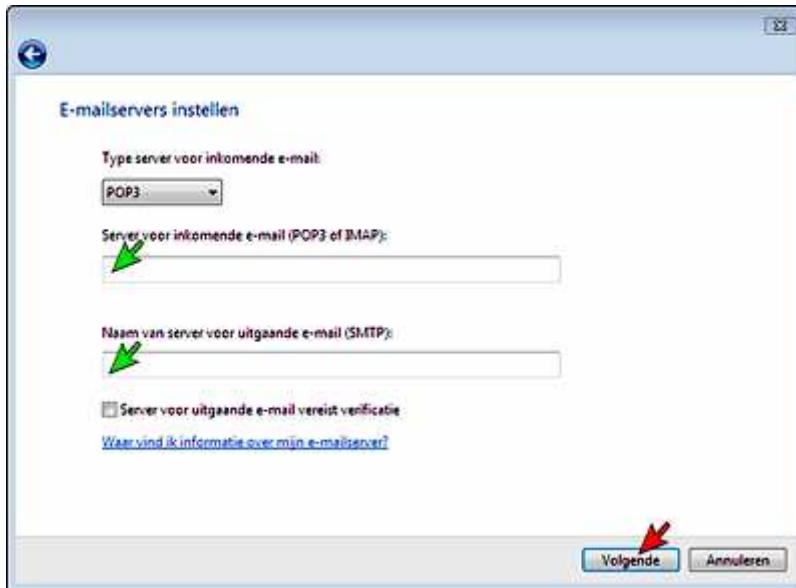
E-mailservers instellen

Type server voor inkomende e-mail:

POP3

Server voor inkomende e-mail (POP3 of IMAP):

Naam van server voor uitgaande e-mail (SMTP):

Server voor uitgaande e-mail vereist verificatie

Waar vind ik informatie over mijn e-mailserver?

Volgende Annuleren